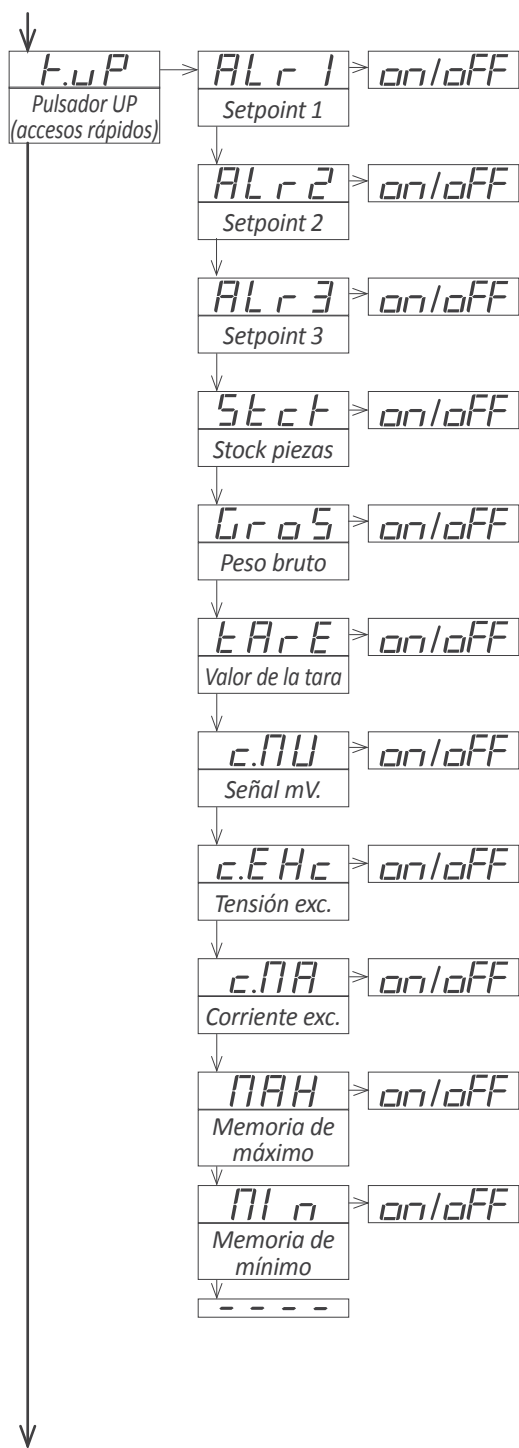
t.uP
Pulsador UP (accesos rápidos)

ALr 1
Setpoint 1
on/oFF

ALr 2
Setpoint 2
on/oFF

ALr 3
Setpoint 3
on/oFF

Stck
Stock piezas
on/oFF

GroS
Peso bruto
on/oFF

tArE
Valor de la tara
on/oFF

c.MU
Señal mV.
on/oFF

c.EHc
Tensión exc.
on/oFF

c.MA
Corriente exc.
on/oFF

MAH
Memoria de máximo
on/oFF

MIn
Memoria de mínimo
on/oFF

- - - -